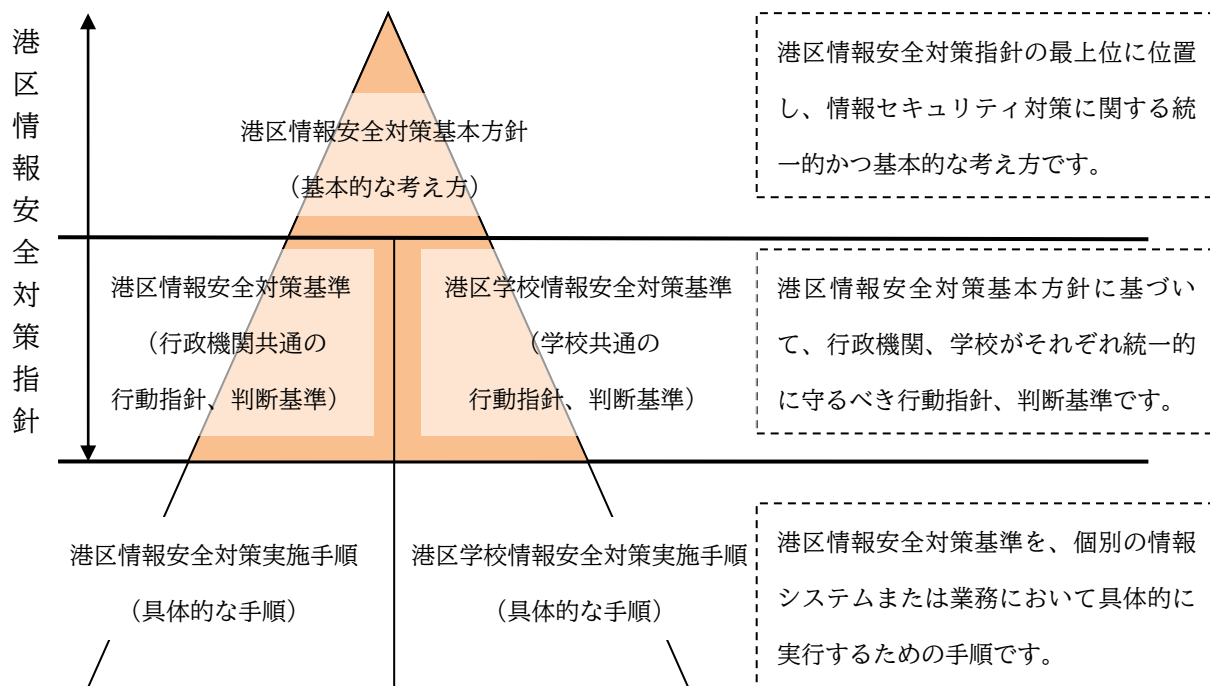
港区情報安全対策指針

港区情報安全対策基本方針
（基本的な考え方）

港区情報安全対策指針の最上位に位置し、情報セキュリティ対策に関する統一的かつ基本的な考え方です。

港区情報安全対策基準
（行政機関共通の行動指針、判断基準）

港区学校情報安全対策基準
（学校共通の行動指針、判断基準）

港区情報安全対策基本方針に基づいて、行政機関、学校がそれぞれ統一的に守るべき行動指針、判断基準です。

港区情報安全対策実施手順
（具体的な手順）

港区学校情報安全対策実施手順
（具体的な手順）

港区情報安全対策基準を、個別の情報システムまたは業務において具体的に実行するための手順です。